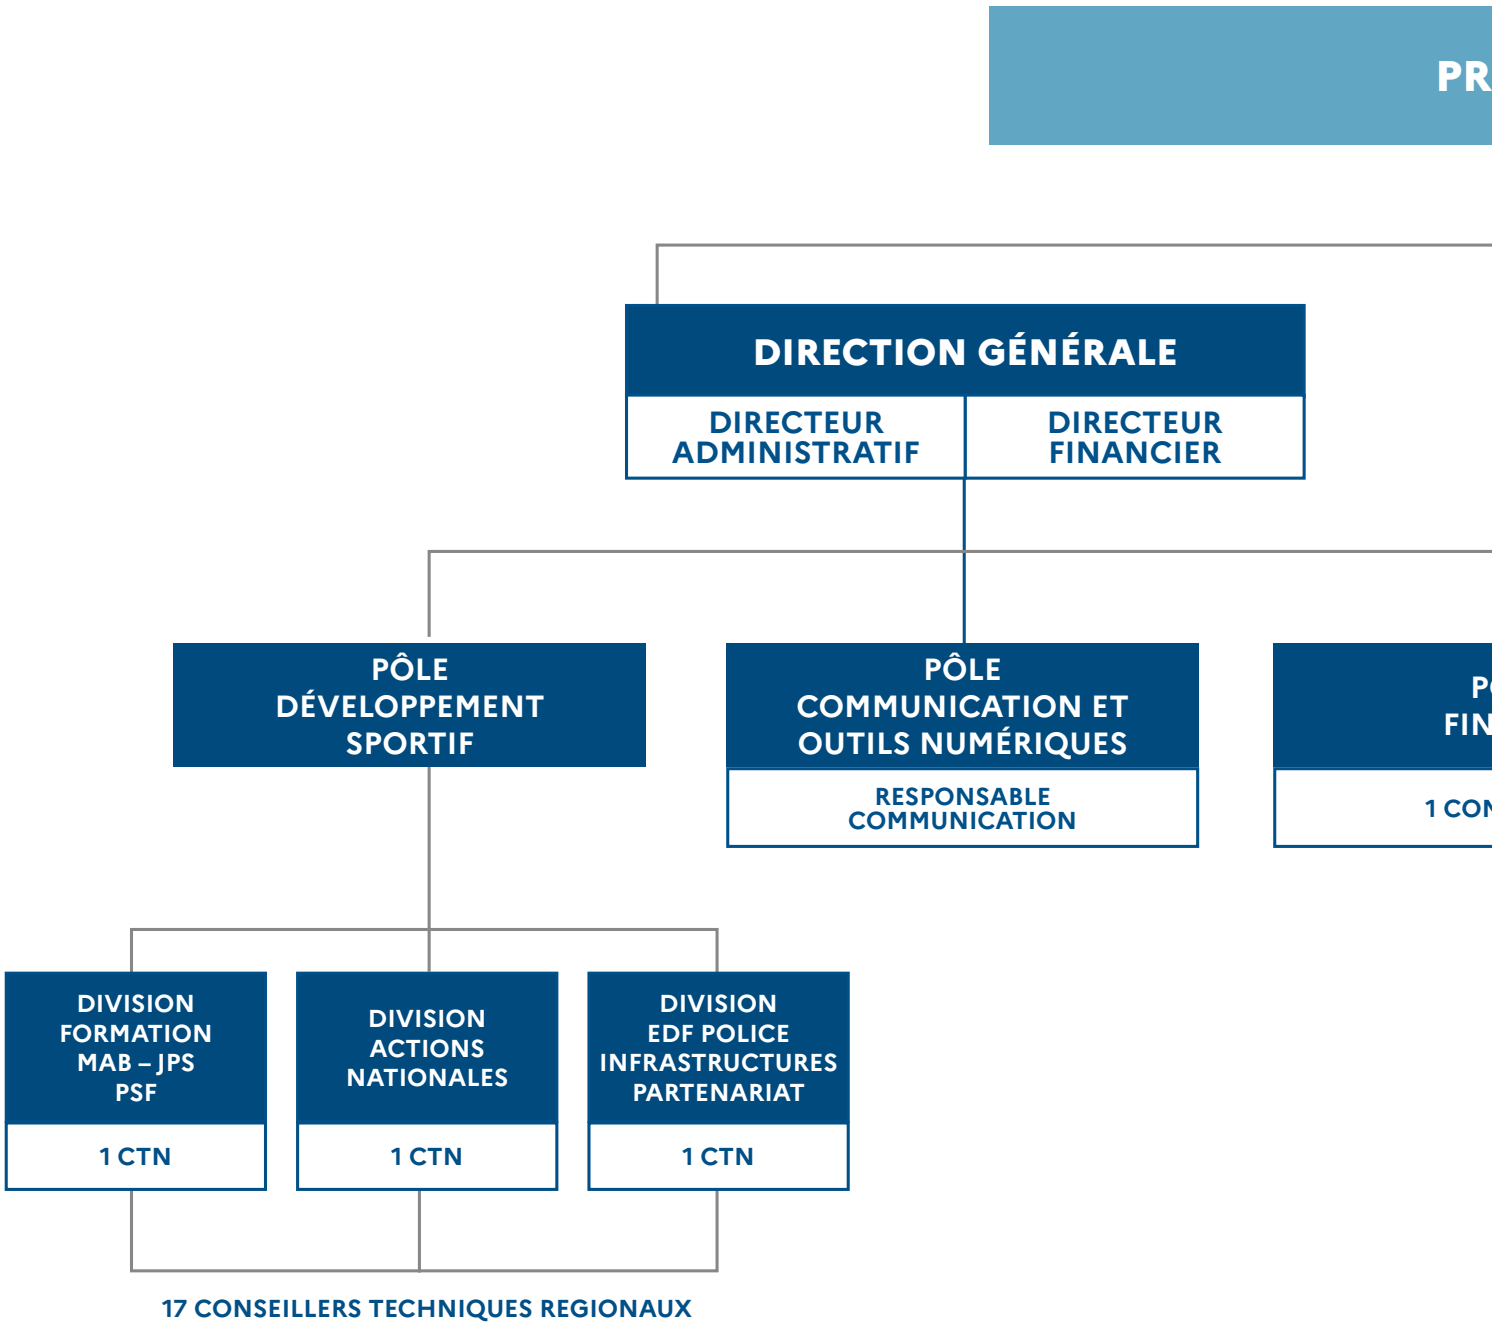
PR

DIRECTION GÉNÉRALE

DIRECTEUR ADMINISTRATIF

DIRECTEUR FINANCIER

PÔLE DÉVELOPPEMENT SPORTIF

PÔLE COMMUNICATION ET OUTILS NUMÉRIQUES

RESPONSABLE COMMUNICATION

PÔ FIN

1 CON

DIVISION FORMATION MAB – JPS PSF

1 CTN

DIVISION ACTIONS NATIONALES

1 CTN

DIVISION EDF POLICE INFRASTRUCTURES PARTENARIAT

1 CTN

17 CONSEILLERS TECHNIQUES REGIONAUX